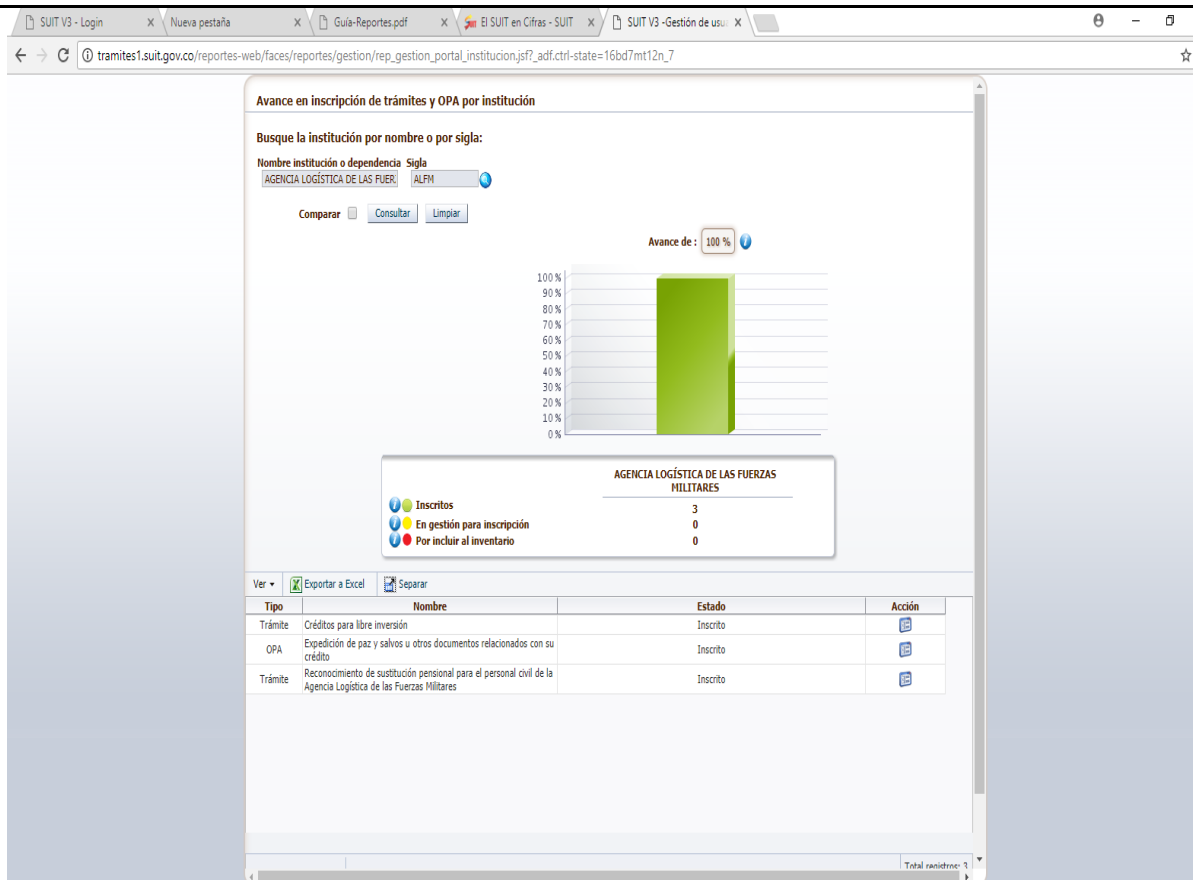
SUIT V3 - Login ×
Nueva pestaña ×
Guía-Reportes.pdf ×
El SUIT en Cifras - SUIT ×
SUIT V3 -Gestión de usu ×

tramites1.suit.gov.co/reportes-web/faces/reportes/gestion/rep_gestion_portal_institucion.jsf?_adf.ctrl-state=16bd7mt12n_7

Avance en inscripción de trámites y OPA por institución

Busque la institución por nombre o por sigla:

Nombre institución o dependencia Sigla
AGENCIA LOGÍSTICA DE LAS FUER. ALFM

Comparar Consultar Limpiar

Avance de : 100 %

100 %
90 %
80 %
70 %
60 %
50 %
40 %
30 %
20 %
10 %
0 %

AGENCIA LOGÍSTICA DE LAS FUERZAS MILITARES

| | AGENCIA LOGÍSTICA DE LAS FUERZAS MILITARES |
|---|---|
| Inscritos | 3 |
| En gestión para inscripción | 0 |
| Por incluir al inventario | 0 |

Ver ▾ Exportar a Excel Separar

| Tipo | Nombre | Estado | Acción |
|---|---|---|---|
| Trámite | Créditos para libre inversión | Inscrito | |
| OPA | Expedición de paz y salvos u otros documentos relacionados con su crédito | Inscrito | |
| Trámite | Reconocimiento de sustitución pensional para el personal civil de la Agencia Logística de las Fuerzas Militares | Inscrito | |

Total registros: 3